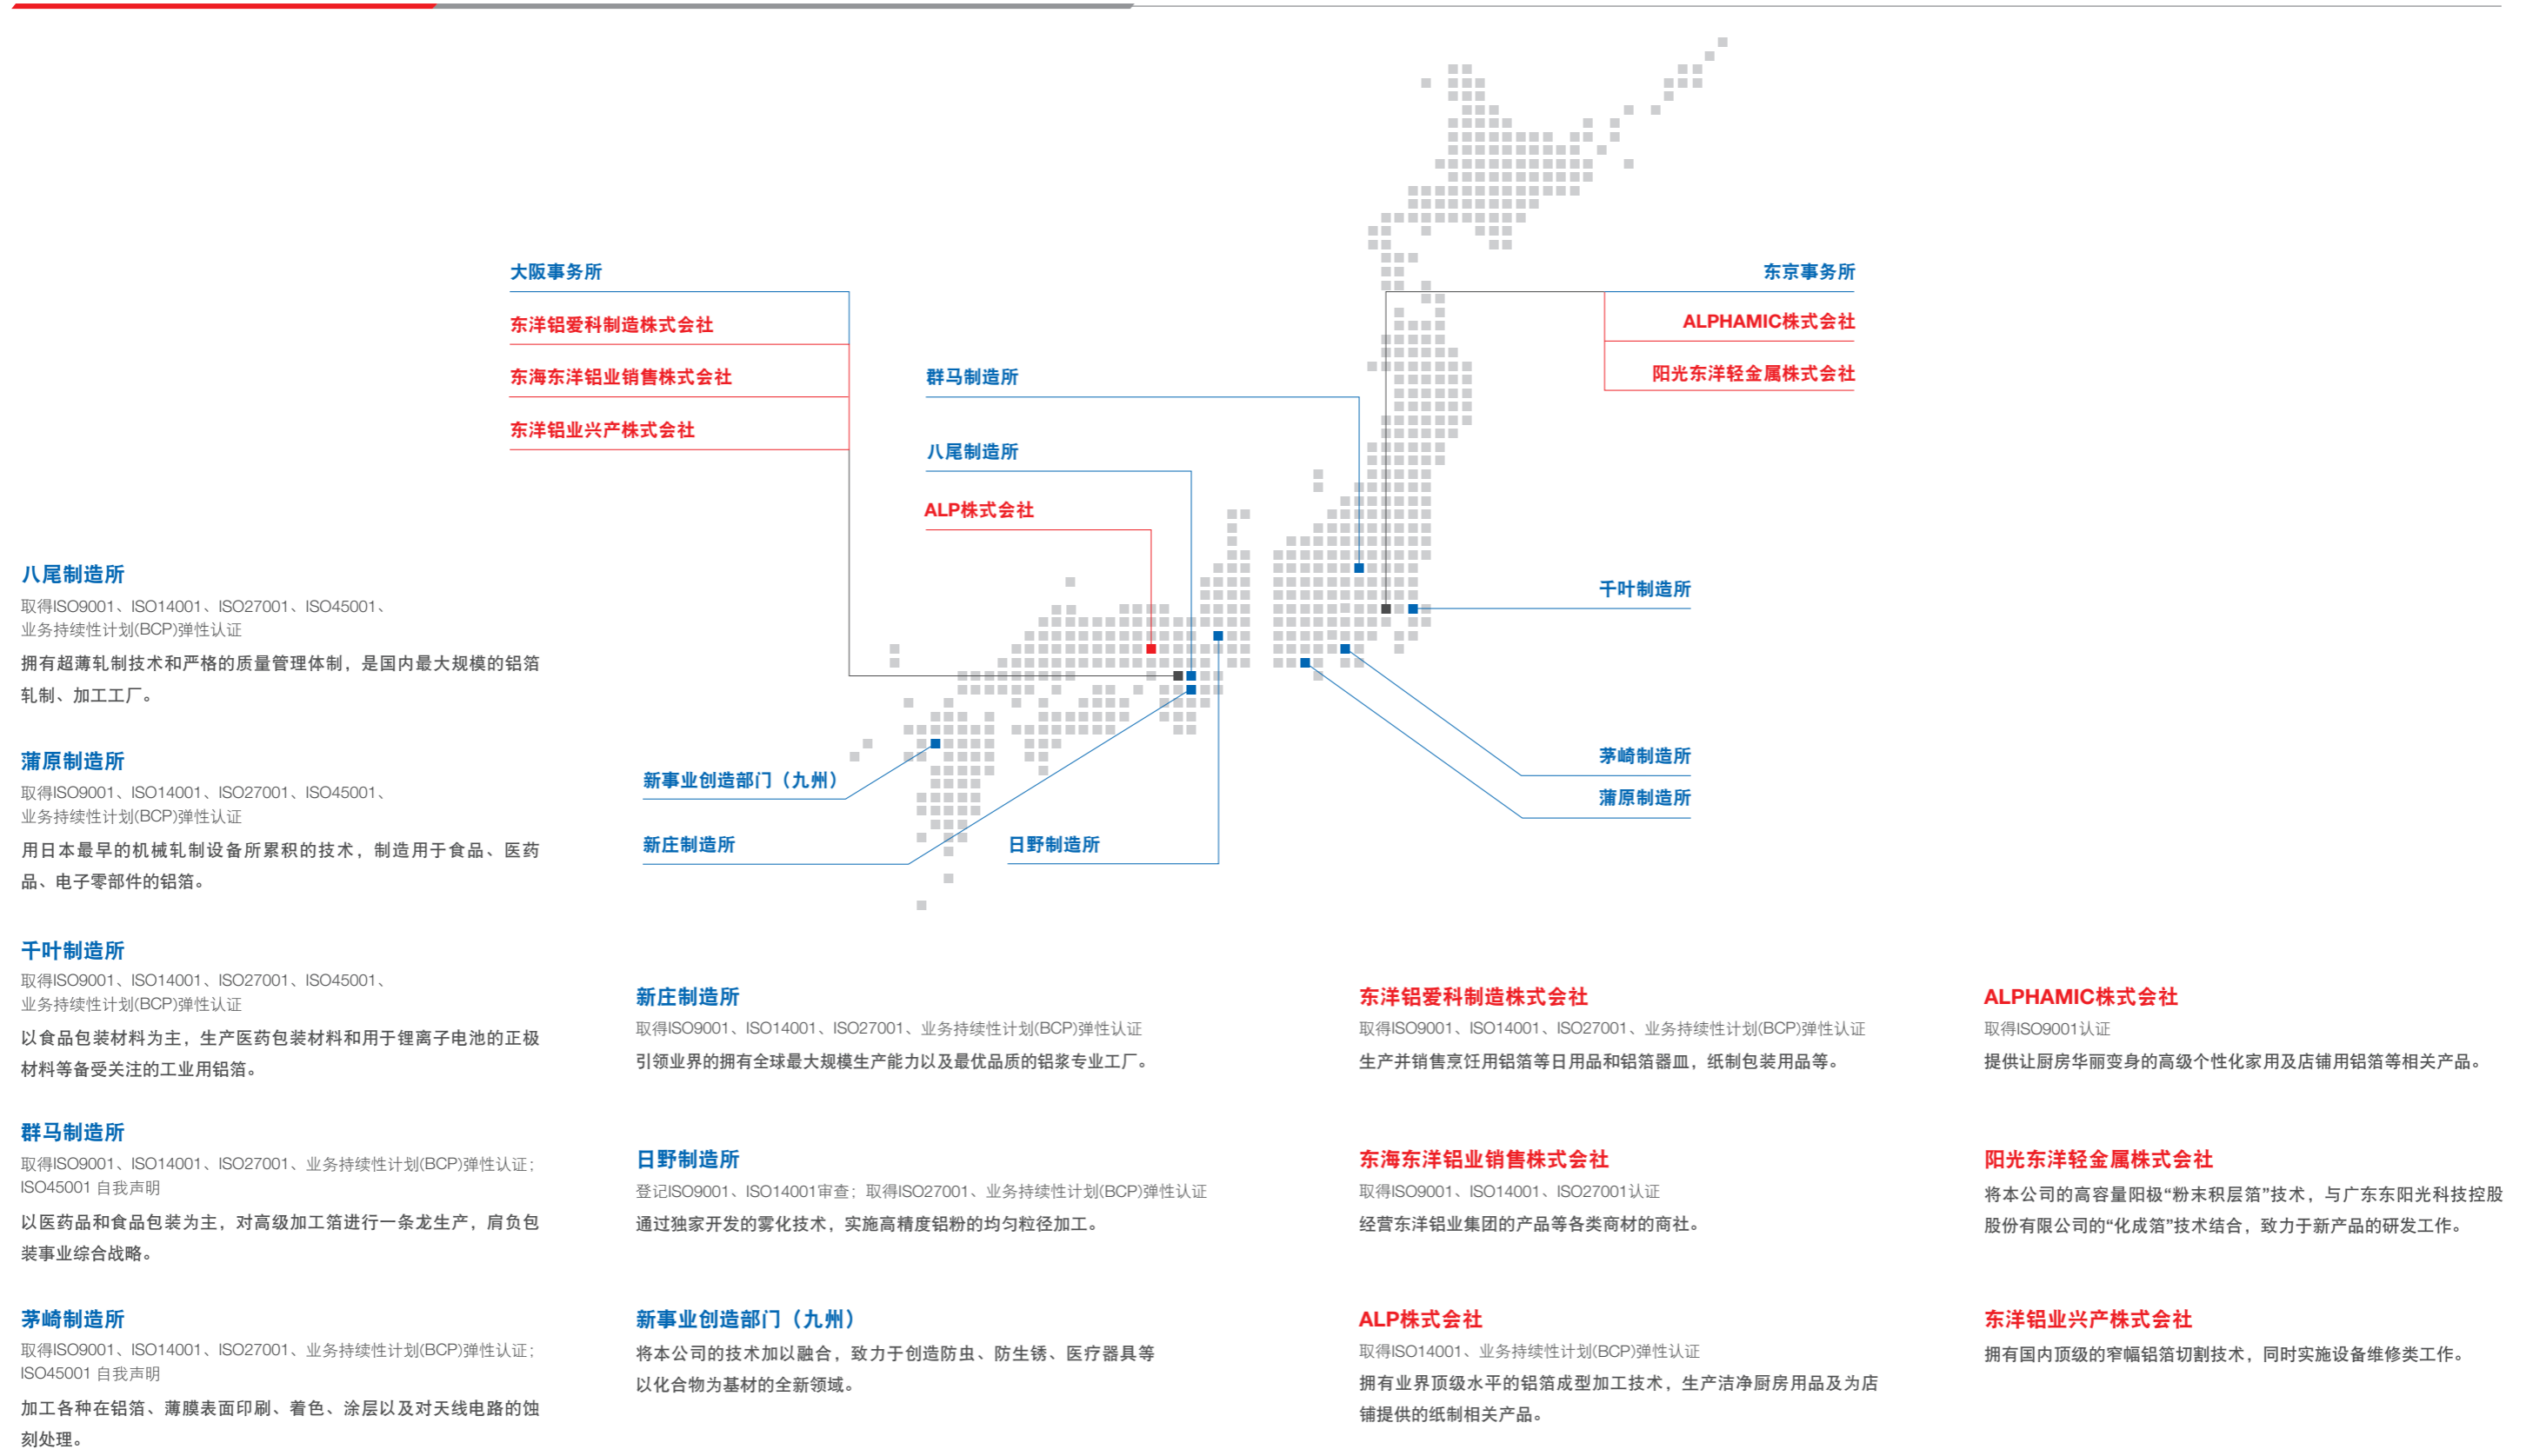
大阪事务所

东洋铝爱科制造株式会社

东海东洋铝业销售株式会社

东洋铝业兴产株式会社

群马制造所

八尾制造所

ALP株式会社

东京事务所

ALPHAMIC株式会社

阳光东洋轻金属株式会社

千叶制造所

茅崎制造所

蒲原制造所

新事业创造部门（九州）

新庄制造所

日野制造所

八尾制造所
取得ISO9001、ISO14001、ISO27001、ISO45001、业务持续性计划(BCP)弹性认证
拥有超薄轧制技术和严格的质量管理体制，是国内最大规模的铝箔轧制、加工工厂。

蒲原制造所
取得ISO9001、ISO14001、ISO27001、ISO45001、业务持续性计划(BCP)弹性认证
用日本最早的机械轧制设备所累积的技术，制造用于食品、医药品、电子零部件的铝箔。

千叶制造所
取得ISO9001、ISO14001、ISO27001、ISO45001、业务持续性计划(BCP)弹性认证
以食品包装材料为主，生产医药包装材料和用于锂离子电池的正极材料等备受关注的工业用铝箔。

群马制造所
取得ISO9001、ISO14001、ISO27001、业务持续性计划(BCP)弹性认证；ISO45001 自我声明
以医药品和食品包装为主，对高级加工箔进行一条龙生产，肩负包装事业综合战略。

茅崎制造所
取得ISO9001、ISO14001、ISO27001、业务持续性计划(BCP)弹性认证；ISO45001 自我声明
加工各种在铝箔、薄膜表面印刷、着色、涂层以及对天线电路的蚀刻处理。

新庄制造所
取得ISO9001、ISO14001、ISO27001、业务持续性计划(BCP)弹性认证
引领业界的拥有全球最大规模生产能力以及最优品质的铝浆专业工厂。

日野制造所
登记ISO9001、ISO14001审查；取得ISO27001、业务持续性计划(BCP)弹性认证
通过独家开发的雾化技术，实施高精度铝粉的均匀粒径加工。

新事业创造部门（九州）
将本公司的技术加以融合，致力于创造防虫、防生锈、医疗器具等以化合物为基材的全新领域。

东洋铝爱科制造株式会社
取得ISO9001、ISO14001、ISO27001、业务持续性计划(BCP)弹性认证
生产并销售烹饪用铝箔等日用品和铝箔器皿，纸制包装用品等。

东海东洋铝业销售株式会社
取得ISO9001、ISO14001、ISO27001认证
经营东洋铝业集团的产品等各类商材的商社。

ALP株式会社
取得ISO14001、业务持续性计划(BCP)弹性认证
拥有业界顶级水平的铝箔成型加工技术，生产洁净厨房用品及为店铺提供的纸制相关产品。

ALPHAMIC株式会社
取得ISO9001认证
提供让厨房华丽变身的高级个性化家用及店铺用铝箔等相关产品。

阳光东洋轻金属株式会社
将本公司的高容量阳极“粉末积层箔”技术，与广东东阳光科技控股股份有限公司的“化成箔”技术结合，致力于新产品的研发工作。

东洋铝业兴产株式会社
拥有国内顶级的窄幅铝箔切割技术，同时实施设备维修类工作。